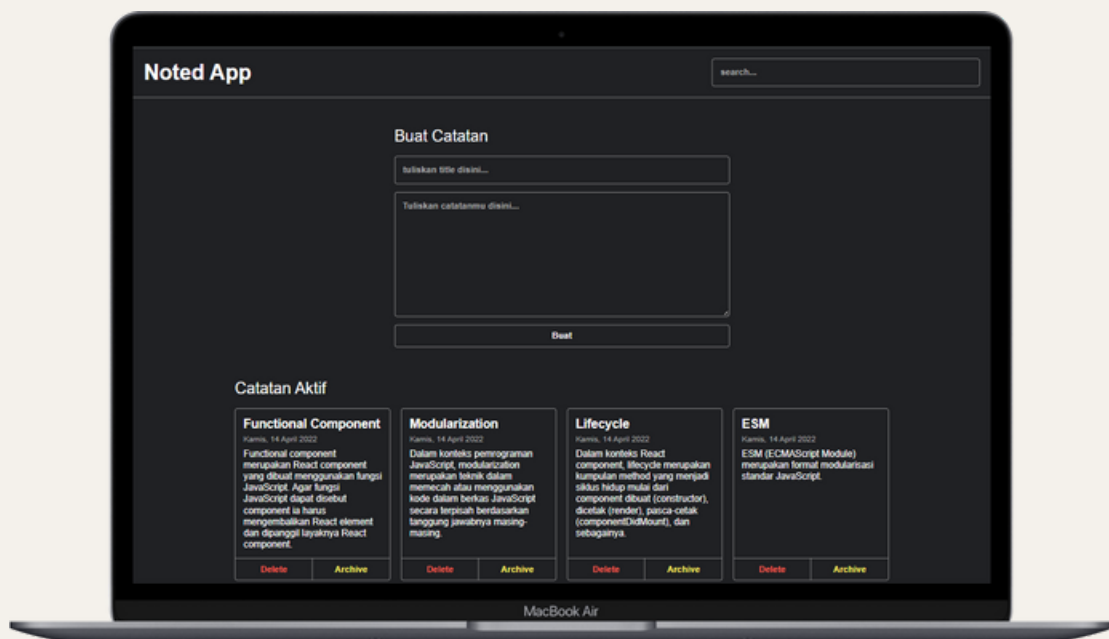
Noted App

search...

Buat Catatan

tuliskan title disini...

Tuliskan catatanmu disini...

Buat

Catatan Aktif

Functional Component
Kamis, 14 April 2022
Functional component merupakan React component yang dibuat menggunakan fungsi JavaScript. Agar fungsi JavaScript dapat disebut component ia harus mengembalikan React element dan dipanggil layaknya React component.
Delete Archive

Modularization
Kamis, 14 April 2022
Dalam konteks pemrograman JavaScript, modularization merupakan teknik dalam memecah atau menggunakan kode dalam berkas JavaScript secara terpisah berdasarkan tanggung jawabnya masing-masing.
Delete Archive

Lifecycle
Kamis, 14 April 2022
Dalam konteks React component, lifecycle merupakan kumpulan method yang menjadi siklus hidup mulai dari component dibuat (constructor), dicetak (render), pasca-cetak (componentDidMount), dan sebagainya.
Delete Archive

ESM
Kamis, 14 April 2022
ESM (ECMAScript Module) merupakan format modularisasi standar JavaScript.
Delete Archive

MacBook Air